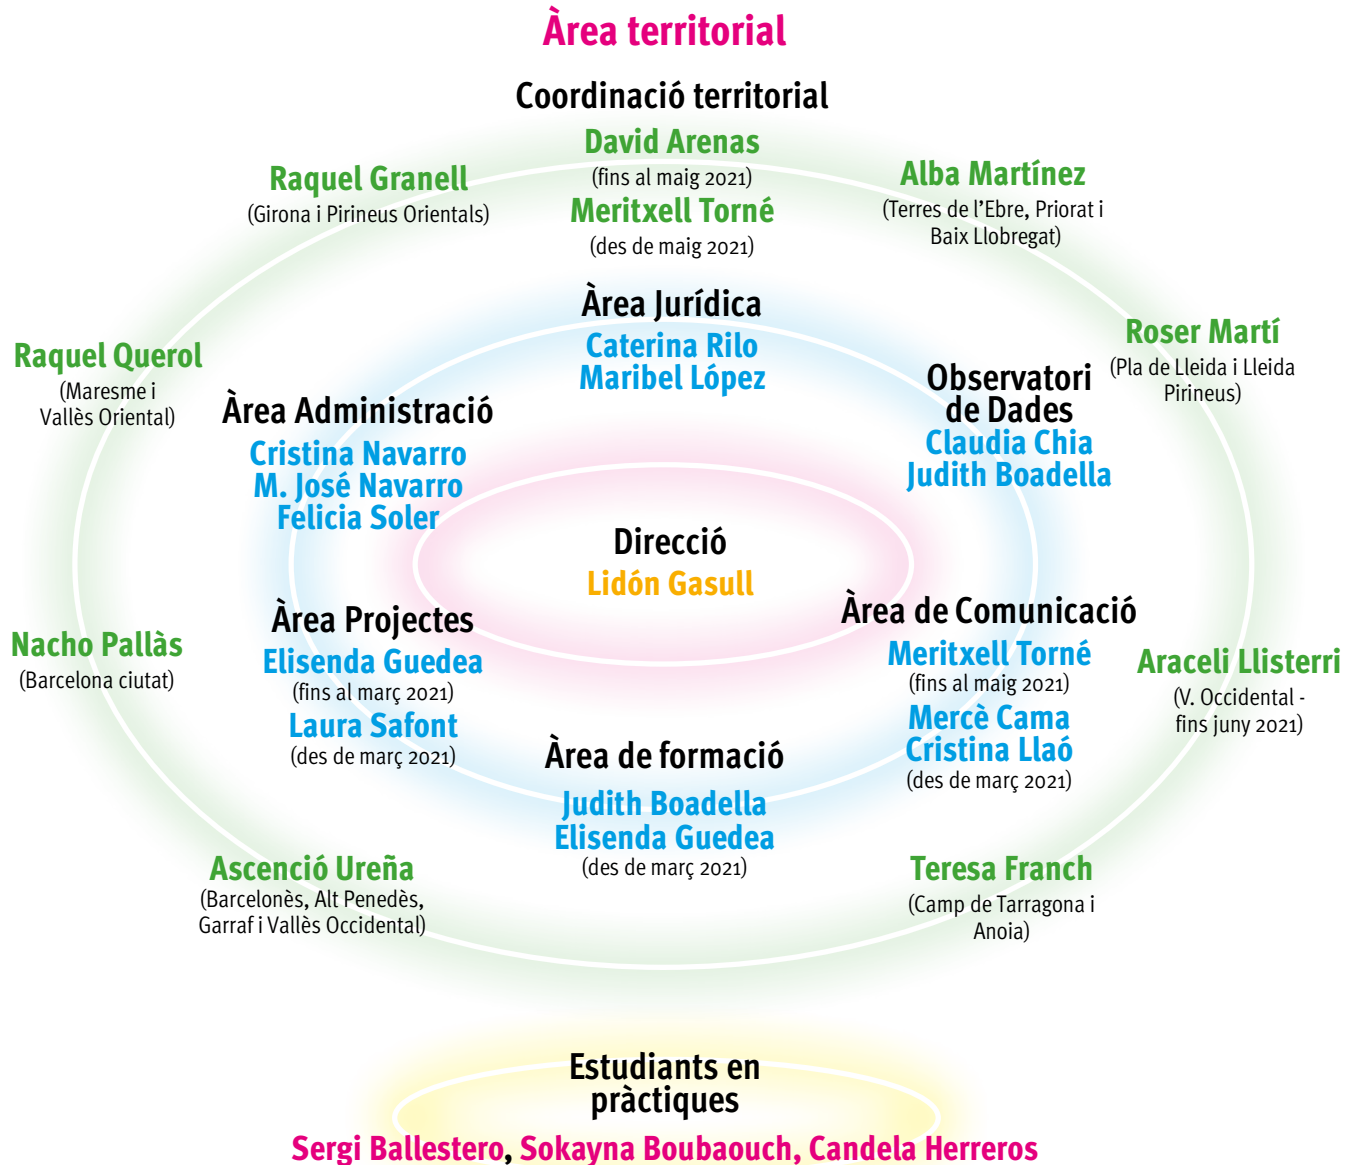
Àrea territorial

Coordinació territorial
David Arenas
(fins al maig 2021)
Meritxell Torné
(des de maig 2021)

Raquel Granell
(Girona i Pirineus Orientals)

Alba Martínez
(Terres de l'Ebre, Priorat i Baix Llobregat)

Àrea Jurídica
Caterina Rilo
Maribel López

Roser Martí
(Pla de Lleida i Lleida Pirineus)

Raquel Querol
(Maresme i Vallès Oriental)

Àrea Administració
Cristina Navarro
M. José Navarro
Felicia Soler

Observatori de Dades
Claudia Chia
Judith Boadella

Direcció
Lidón Gasull

Àrea Projectes
Elisenda Guedea
(fins al març 2021)
Laura Safont
(des de març 2021)

Àrea de Comunicació
Meritxell Torné
(fins al maig 2021)
Mercè Cama
Cristina Llaó
(des de març 2021)

Nacho Pallàs
(Barcelona ciutat)

Araceli Llisterri
(V. Occidental - fins juny 2021)

Àrea de formació
Judith Boadella
Elisenda Guedea
(des de març 2021)

Ascenció Ureña
(Barcelonès, Alt Penedès, Garraf i Vallès Occidental)

Teresa Franch
(Camp de Tarragona i Anoia)

Estudiants en pràctiques
Sergi Ballestero, Sokayna Boubaouch, Candela Herreros